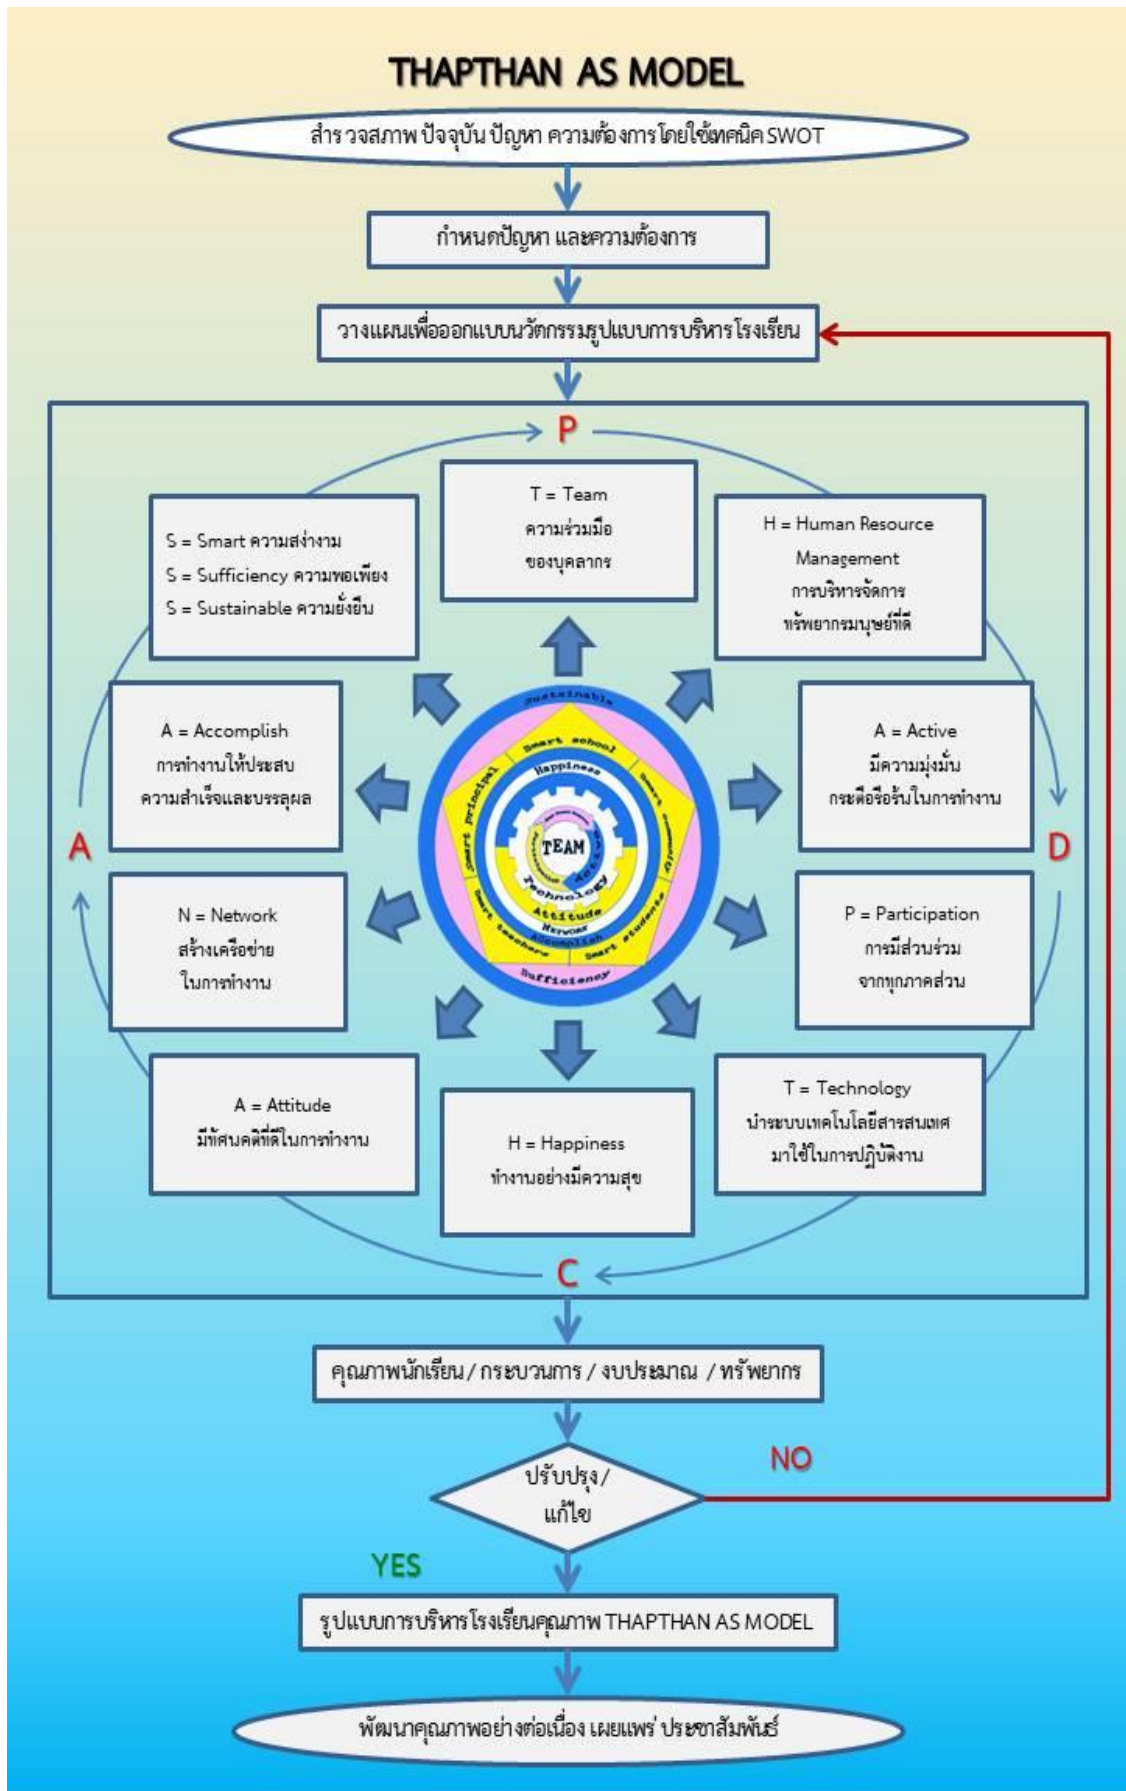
THAPTHAN AS MODEL

สำรวจสภาพ ปัจจุบัน ปัญหา ความต้องการโดยใช้เทคนิค SWOT

กำหนดปัญหา และความต้องการ

วางแผนเพื่อออกแบบนวัตกรรมรูปแบบการบริหารโรงเรียน

P

T = Team
ความร่วมมือ
ของบุคลากร

S = Smart ความสง่างาม
S = Sufficiency ความพอเพียง
S = Sustainable ความยั่งยืน

H = Human Resource Management
การบริหารจัดการ
ทรัพยากรมนุษย์ที่ดี

A = Accomplish
การทำงานให้ประสบ
ความสำเร็จและบรรลุผล

A = Active
มีความมุ่งมั่น
กระตือรือร้นในการทำงาน

Sustainable
Smart school
Happiness
Smart principal
Smart community
TEAM
Technology
Attitude
Network
Accomplish
Smart teachers
Smart students
Sufficiency

A

D

N = Network
สร้างเครือข่าย
ในการทำงาน

P = Participation
การมีส่วนร่วม
จากทุกภาคส่วน

A = Attitude
มีทัศนคติที่ดีในการทำงาน

H = Happiness
ทำงานอย่างมีความสุข

T = Technology
นำระบบเทคโนโลยีสารสนเทศ
มาใช้ในการปฏิบัติงาน

C

คุณภาพนักเรียน / กระบวนการ / งบประมาณ / ทรัพยากร

ปรับปรุง / แก้ไข

NO

YES

รูปแบบการบริหารโรงเรียนคุณภาพ THAPTHAN AS MODEL

พัฒนาคุณภาพอย่างต่อเนื่อง เผยแพร่ ประชาสัมพันธ์